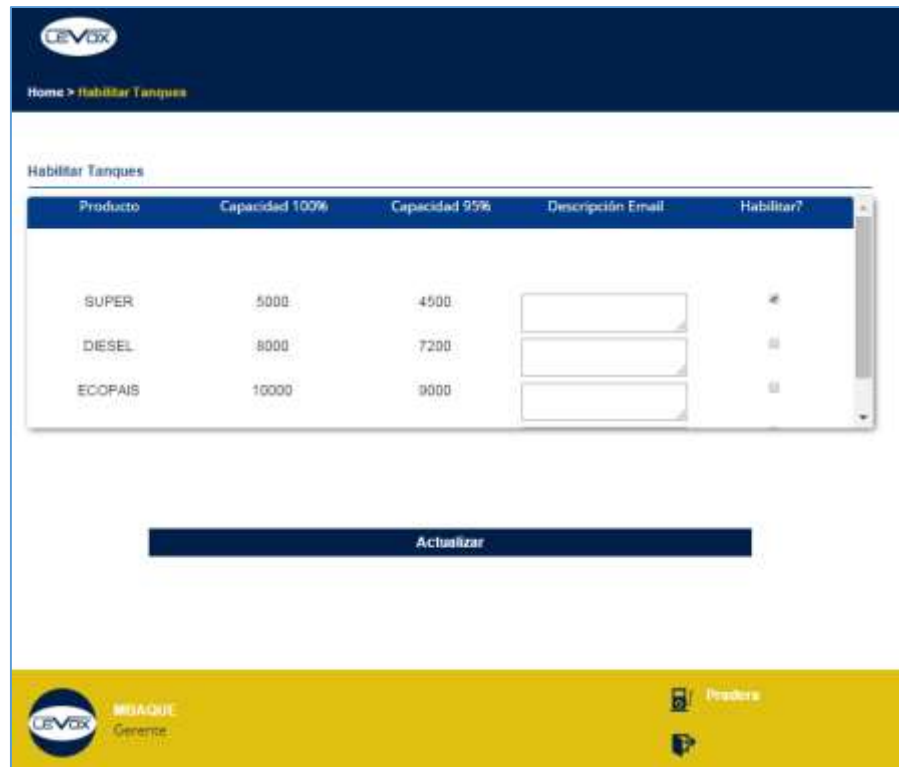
CEVAX

Home > Habilitar Tanques

Habilitar Tanques

| Producto | Capacidad 100% | Capacidad 95% | Descripción Email | Habilitar? |
|---|---|---|---|---|
| SUPER | 5000 | 4500 | | |
| DIESEL | 8000 | 7200 | | |
| ECOPAIS | 10000 | 9000 | | |

Actualizar

CEVAX

MGAQUE
Gerente

Pradera